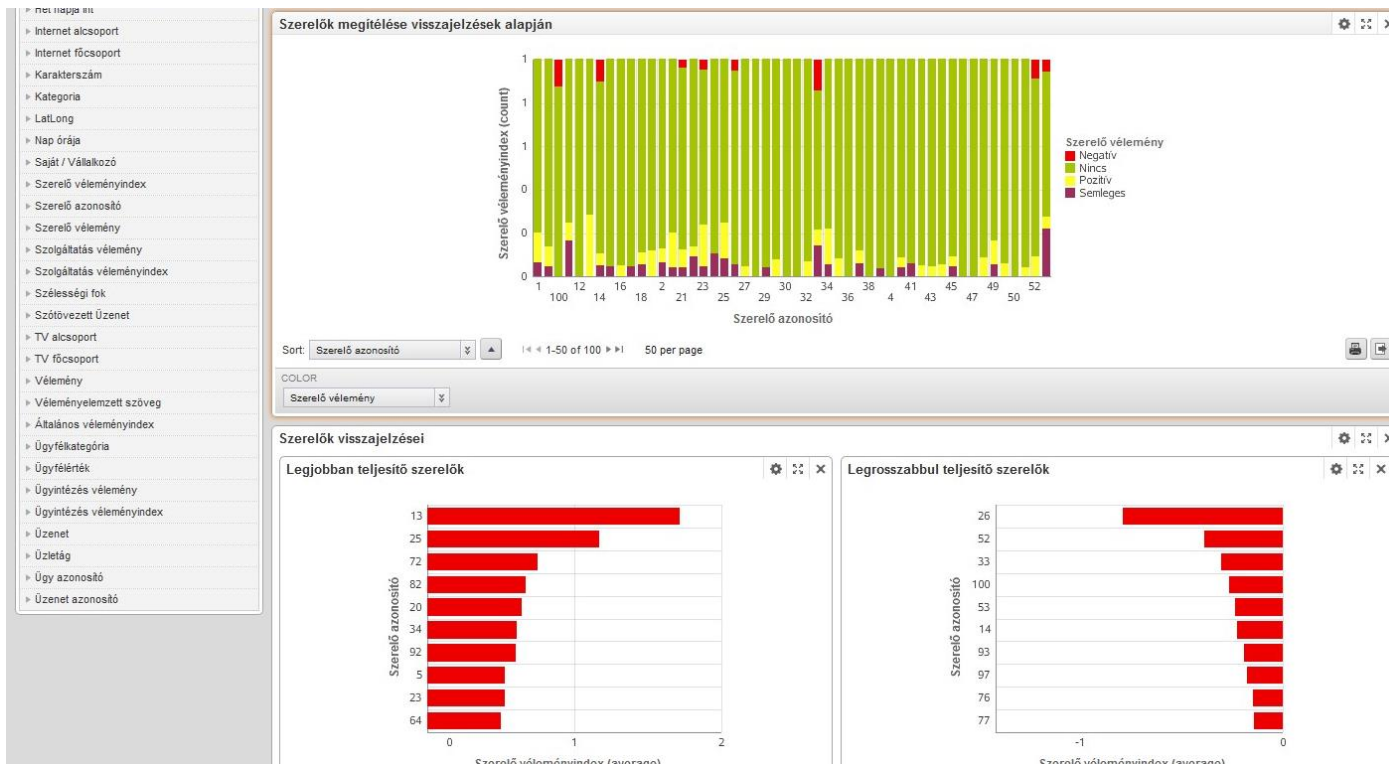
Hét napja int
Internet alcsoport
Internet főcsoport
Karakterszám
Kategoria
LatLong
Nap órája
Saját / Vállalkozó
Szerelő véleményindex
Szerelő azonosító
Szerelő vélemény
Szolgáltatás vélemény
Szolgáltatás véleményindex
Szélességi fok
Szótövezett Üzenet
TV alcsoport
TV főcsoport
Vélemény
Véleményelemzett szöveg
Általános véleményindex
Ügyfélkategória
Ügyfélérték
Ügyintézés vélemény
Ügyintézés véleményindex
Üzenet
Üzletág
Ügy azonosító
Üzenet azonosító

Szerelők megítélése visszajelzések alapján

Szerelő véleményindex (count)
1
1
1
0
0
0
1 12 16 2 23 27 30 33 34 38 41 45 49 52
100 14 18 21 25 29 32 36 4 43 47 50
Szerelő azonosító

Szerelő vélemény
Negatív
Nincs
Pozitív
Semleges

Sort: Szerelő azonosító
1-50 of 100
50 per page
COLOR
Szerelő vélemény

Szerelők visszajelzései

Legjobban teljesítő szerelők
Szerelő azonosító
13
25
72
82
20
34
92
5
23
64
0 1 2
Szerelő véleményindex (average)

Legrosszabbul teljesítő szerelők
Szerelő azonosító
26
52
33
100
53
14
93
97
76
77
-1 0
Szerelő véleményindex (average)